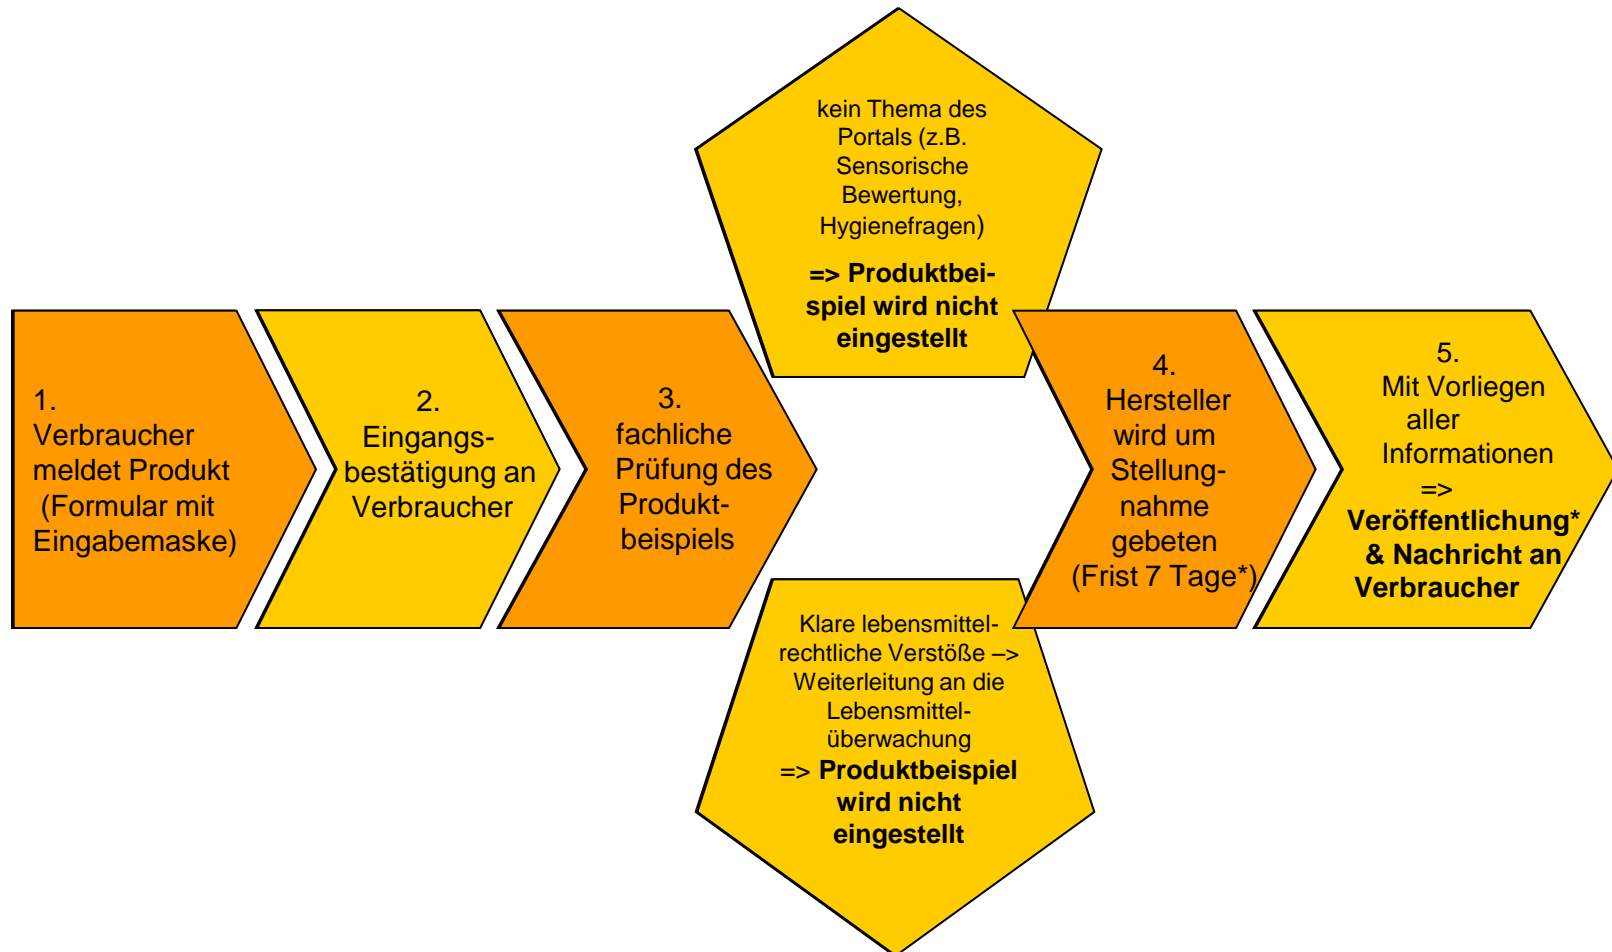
1.
Verbraucher meldet Produkt (Formular mit Eingabemaske)

2.
Eingangsbestätigung an Verbraucher

3.
fachliche Prüfung des Produktbeispiels

kein Thema des Portals (z.B. Sensorische Bewertung, Hygienefragen)

=> Produktbeispiel wird nicht eingestellt

Klare lebensmittelrechtliche Verstöße –> Weiterleitung an die Lebensmittelüberwachung
=> Produktbeispiel wird nicht eingestellt

4.
Hersteller wird um Stellungnahme gebeten (Frist 7 Tage*)

5.
Mit Vorliegen aller Informationen
=>
Veröffentlichung* & Nachricht an Verbraucher